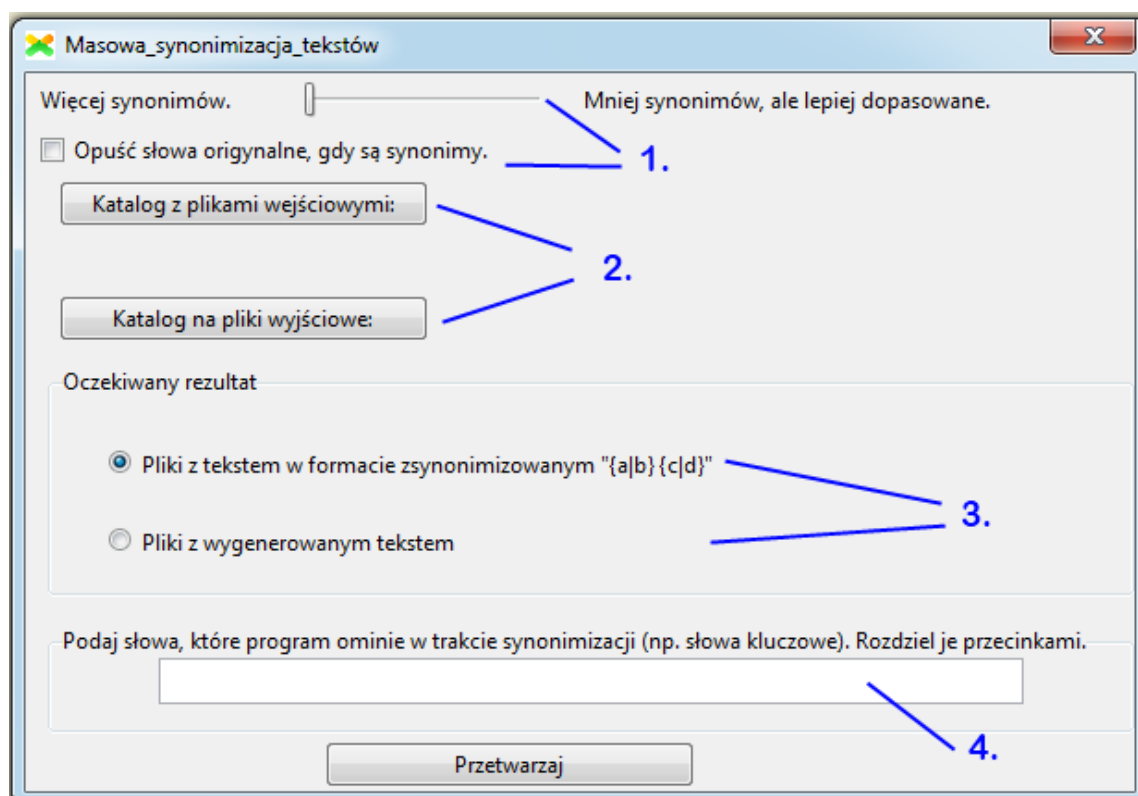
Masowa_synonimizacja_tekstów

Więcej synonimów.

Mniej synonimów, ale lepiej dopasowane.

Opuść słowa origynalne, gdy są synonimy.

1.

Katalog z plikami wejściowymi:

2.

Katalog na pliki wyjściowe:

Oczekiwany rezultat

Pliki z tekstem w formacie zsynonimizowanym "{a|b} {c|d}"

3.

Pliki z wygenerowanym tekstem

Podaj słowa, które program ominie w trakcie synonimizacji (np. słowa kluczowe). Rozdziel je przecinkami.

4.

Przetwarzaj